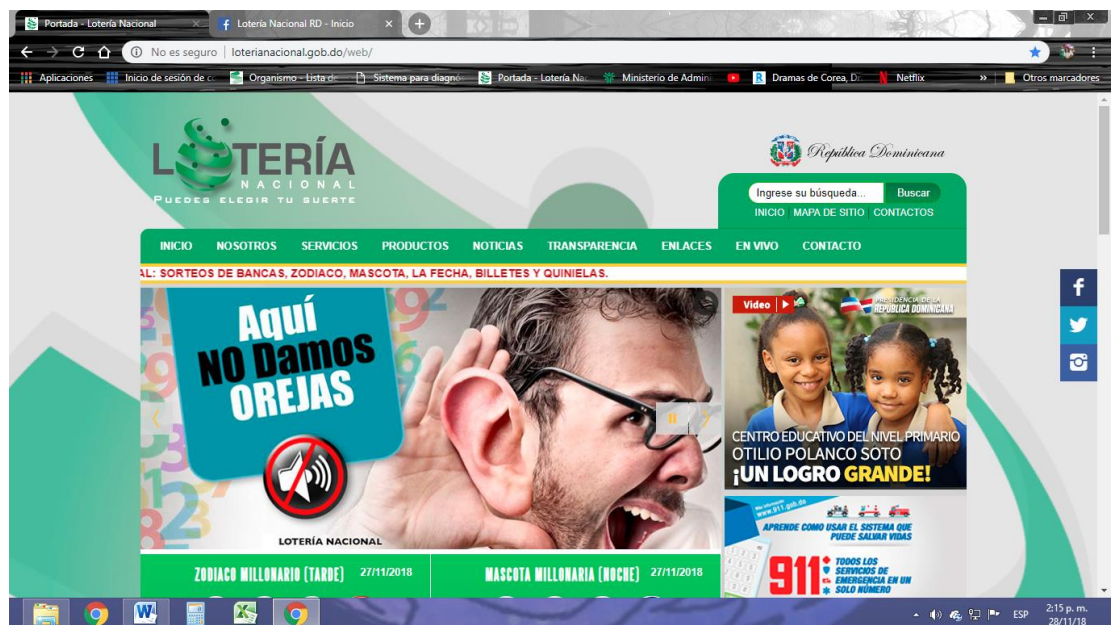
Portada - Lotería Nacional
Lotería Nacional RD - Inicio
No es seguro | loterianacional.gob.do/web/
Aplicaciones
Inicio de sesión de c
Organismo - Lista de
Sistema para diagnó
Portada - Lotería Na
Ministerio de Admini
Dramas de Corea, D
Netflix
Otros marcadores

LOTERÍA NACIONAL
PUEDES ELEGIR TU SUERTE

República Dominicana

Ingrese su búsqueda...
Buscar
INICIO MAPA DE SITIO CONTACTOS

INICIO NOSOTROS SERVICIOS PRODUCTOS NOTICIAS TRANSPARENCIA ENLACES EN VIVO CONTACTO

AL: SORTEOS DE BANCAS, ZODIACO, MASCOTA, LA FECHA, BILLETES Y QUINIELAS.

Aquí NO Damos OREJAS
LOTERÍA NACIONAL

Video
PRESIDENCIA DE LA REPÚBLICA DOMINICANA
CENTRO EDUCATIVO DEL NIVEL PRIMARIO OTILIO POLANCO SOTO ¡UN LOGRO GRANDE!

www.911.gob.do
APRENDE COMO USAR EL SISTEMA QUE PUEDE SALVAR VIDAS
911 TODOS LOS SERVICIOS DE EMERGENCIA EN UN SOLO NÚMERO

ZODIACO MILLONARIO (TARDE) 27/11/2018
MASCOTA MILLONARIA (NOCHE) 27/11/2018

ESP
2:15 p. m.
28/11/18